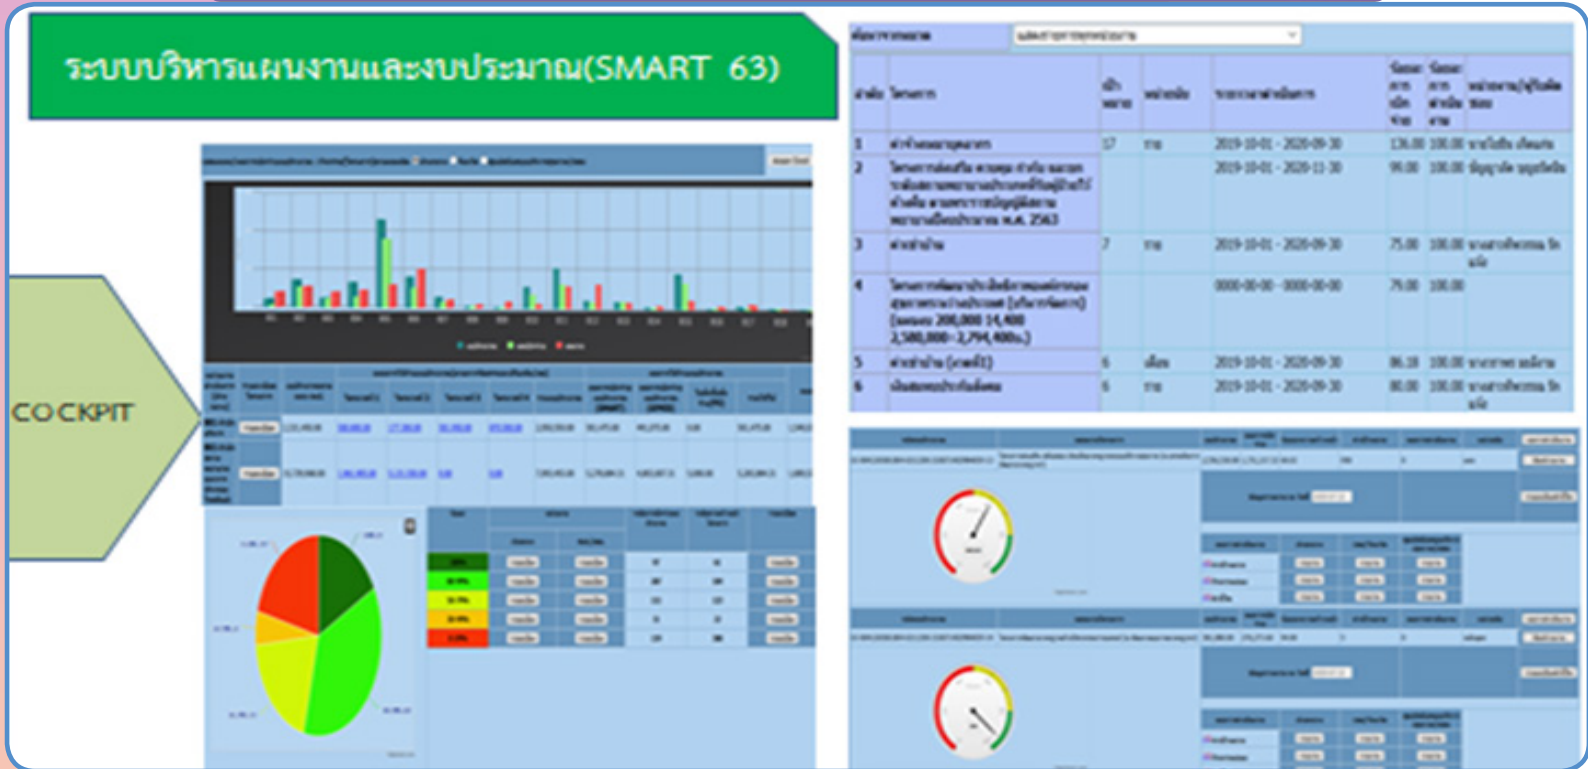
ระบบบริหารแผนงานและงบประมาณ(SMART 63)

COCKPIT

| ลำดับ | โครงการ | เป้าหมาย | หน่วยนับ | ระยะเวลาดำเนินการ | ร้อยละ | ร้อยละ | หน่วยงาน/ผู้รับผิดชอบ |
|---|---|---|---|---|---|---|---|
| 1 | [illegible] | 17 | ราย | 2019-10-01 - 2020-09-30 | 136.00 | 100.00 | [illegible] |
| 2 | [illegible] พ.ศ. 2563 | | | 2019-10-01 - 2020-11-30 | 90.00 | 100.00 | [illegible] |
| 3 | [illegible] | 7 | ราย | 2019-10-01 - 2020-09-30 | 75.00 | 100.00 | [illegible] |
| 4 | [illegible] 200,000 14,400 2,580,000-2,794,400บ.) | | | 0000-00-00 - 0000-00-00 | 79.00 | 100.00 | |
| 5 | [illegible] | 6 | เดือน | 2019-10-01 - 2020-09-30 | 86.18 | 100.00 | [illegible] |
| 6 | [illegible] | 6 | ราย | 2019-10-01 - 2020-09-30 | 80.00 | 100.00 | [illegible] |